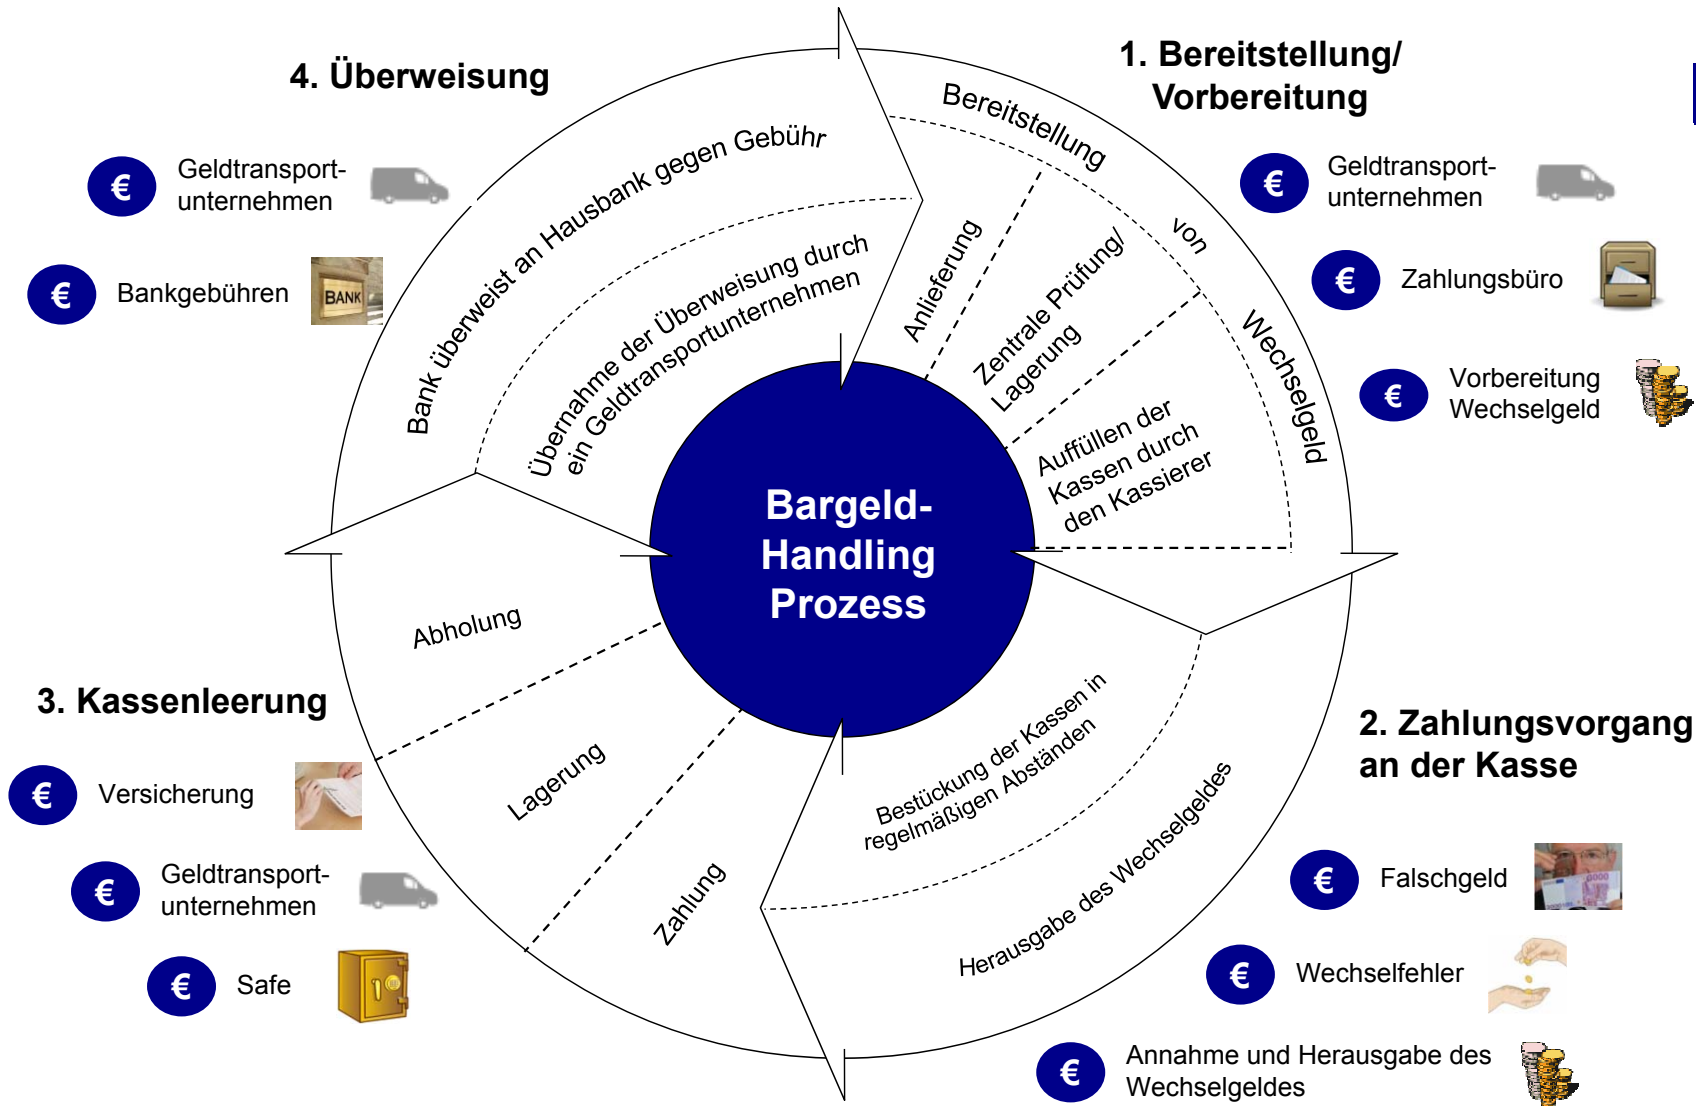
4. Überweisung

€ Geldtransportunternehmen

€ Bankgebühren

BANK

1. Bereitstellung/ Vorbereitung

€ Geldtransportunternehmen

€ Zahlungsbüro

€ Vorbereitung Wechselgeld

Bank überweist an Hausbank gegen Gebühr

Übernahme der Überweisung durch ein Geldtransportunternehmen

Bereitstellung von Wechselgeld

Anlieferung

Zentrale Prüfung/ Lagerung

Auffüllen der Kassen durch den Kassierer

Bargeld-Handling Prozess

Abholung

Lagerung

Zahlung

Bestückung der Kassen in regelmäßigen Abständen

Herausgabe des Wechselgeldes

3. Kassenleerung

€ Versicherung

€ Geldtransportunternehmen

€ Safe

2. Zahlungsvorgang an der Kasse

€ Falschgeld

€ Wechselfehler

€ Annahme und Herausgabe des Wechselgeldes